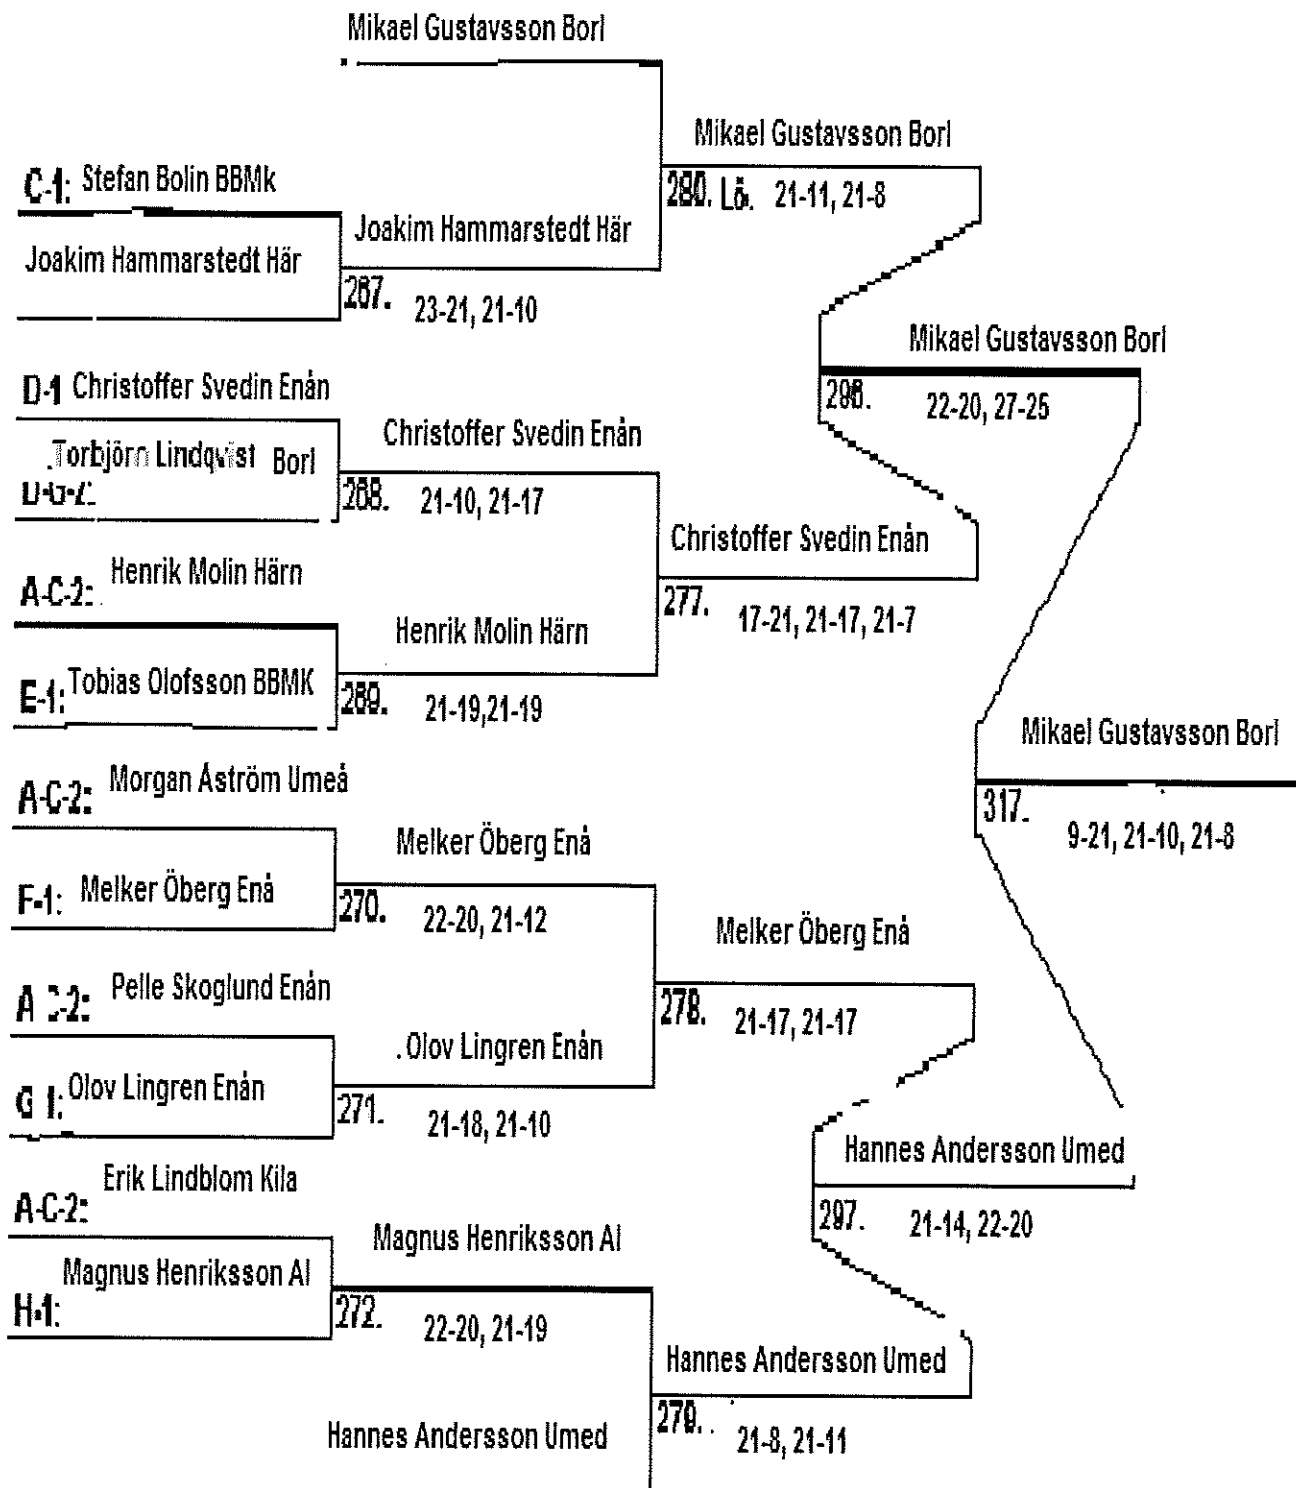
Mikael Gustavsson Borl

Mikael Gustavsson Borl

C-1: Stefan Bolin BBMk

280. Lö. 21-11, 21-8

Joakim Hammarstedt Här

Joakim Hammarstedt Här

287. 23-21, 21-10

Mikael Gustavsson Borl

298. 22-20, 27-25

D-1 Christoffer Svedin Enån

Christoffer Svedin Enån

Torbjörn Lindqvist Borl

D-G-2:

288. 21-10, 21-17

Christoffer Svedin Enån

A-C-2: Henrik Molin Härn

277. 17-21, 21-17, 21-7

Henrik Molin Härn

E-1: Tobias Olofsson BBMK

289. 21-19,21-19

Mikael Gustavsson Borl

A-C-2: Morgan Åström Umeå

317. 9-21, 21-10, 21-8

Melker Öberg Enå

F-1: Melker Öberg Enå

270. 22-20, 21-12

Melker Öberg Enå

A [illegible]-2: Pelle Skoglund Enån

278. 21-17, 21-17

.Olov Lingren Enån

G 1: Olov Lingren Enån

271. 21-18, 21-10

Hannes Andersson Umed

A-C-2: Erik Lindblom Kila

297. 21-14, 22-20

Magnus Henriksson Al

Magnus Henriksson Al

H-1:

272. 22-20, 21-19

Hannes Andersson Umed

Hannes Andersson Umed

279. 21-8, 21-11